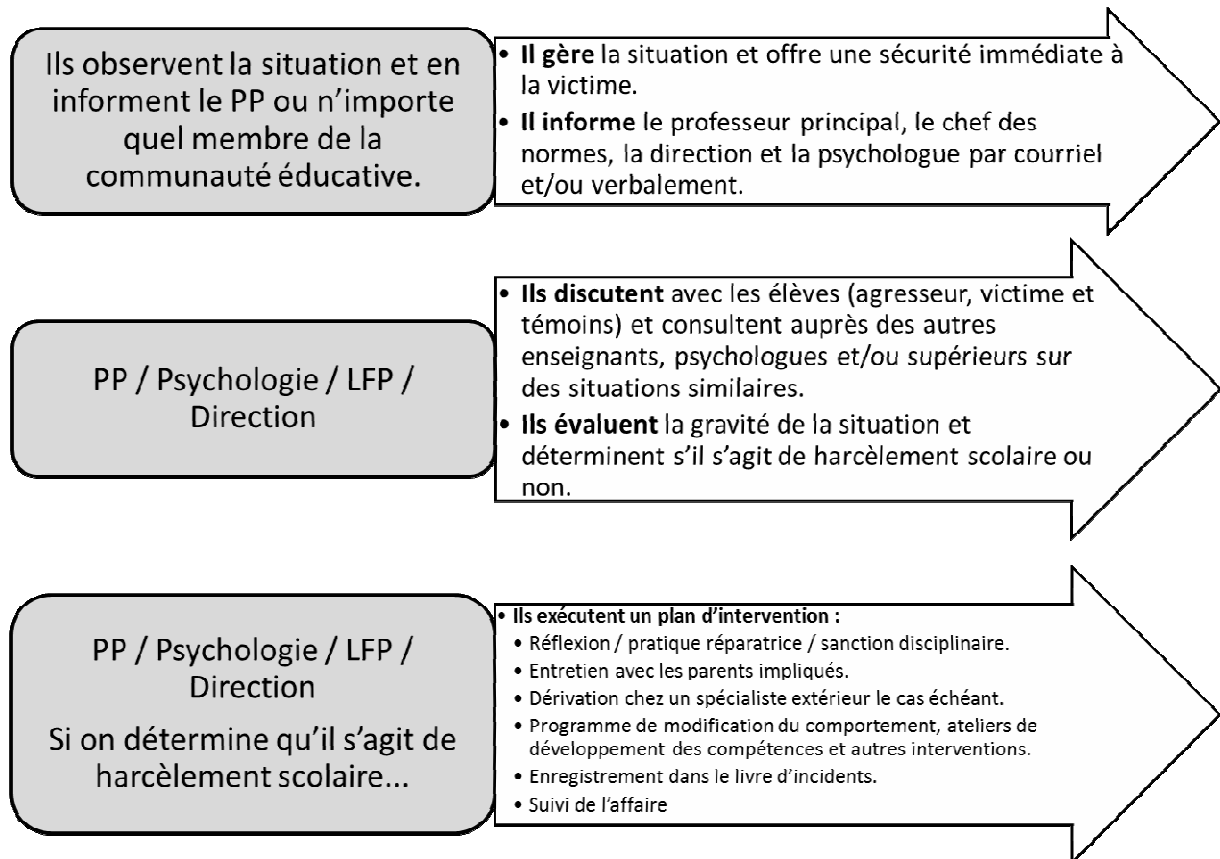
Ils observent la situation et en informent le PP ou n'importe quel membre de la communauté éducative.

• **Il gère** la situation et offre une sécurité immédiate à la victime.
• **Il informe** le professeur principal, le chef des normes, la direction et la psychologue par courriel et/ou verbalement.

PP / Psychologie / LFP / Direction

• **Ils discutent** avec les élèves (agresseur, victime et témoins) et consultent auprès des autres enseignants, psychologues et/ou supérieurs sur des situations similaires.
• **Ils évaluent** la gravité de la situation et déterminent s'il s'agit de harcèlement scolaire ou non.

PP / Psychologie / LFP / Direction

Si on détermine qu'il s'agit de harcèlement scolaire...

• **Ils exécutent un plan d'intervention :**
• Réflexion / pratique réparatrice / sanction disciplinaire.
• Entretien avec les parents impliqués.
• Dérivation chez un spécialiste extérieur le cas échéant.
• Programme de modification du comportement, ateliers de développement des compétences et autres interventions.
• Enregistrement dans le livre d'incidents.
• Suivi de l'affaire